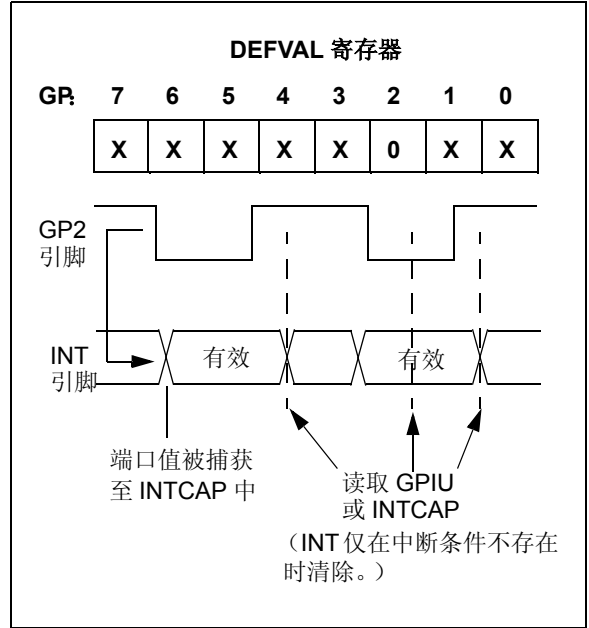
DEFVAL 寄存器

| GP: | 7 | 6 | 5 | 4 | 3 | 2 | 1 | 0 |
|---|---|---|---|---|---|---|---|---|
| | X | X | X | X | X | 0 | X | X |

GP2 引脚

INT 引脚

有效

有效

端口值被捕获至 INTCAP 中

读取 GPIU 或 INTCAP

（INT 仅在中断条件不存在时清除。）